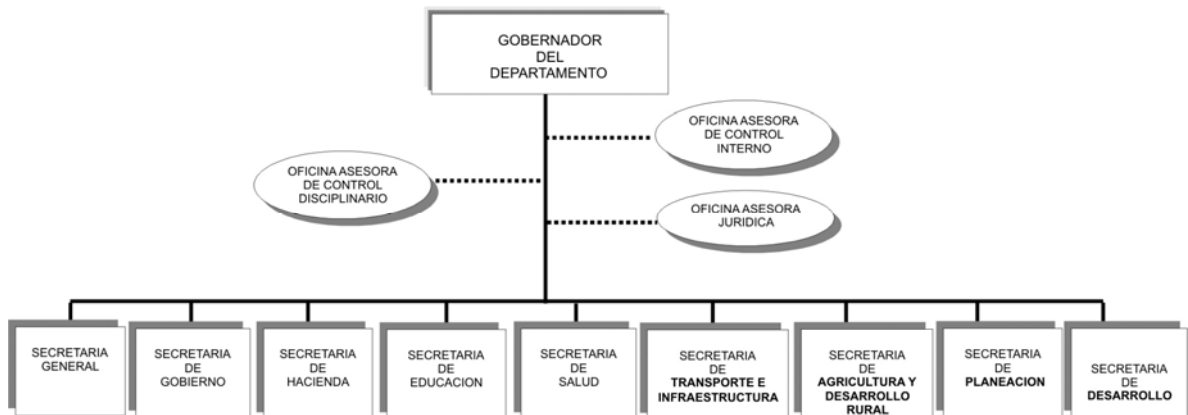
GOBERNADOR DEL DEPARTAMENTO

OFICINA ASESORA DE CONTROL INTERNO

OFICINA ASESORA DE CONTROL DISCIPLINARIO

OFICINA ASESORA JURIDICA

SECRETARIA GENERAL

SECRETARIA DE GOBIERNO

SECRETARIA DE HACIENDA

SECRETARIA DE EDUCACION

SECRETARIA DE SALUD

SECRETARIA DE TRANSPORTE E INFRAESTRUCTURA

SECRETARIA DE AGRICULTURA Y DESARROLLO RURAL

SECRETARIA DE PLANEACION

SECRETARIA DE DESARROLLO